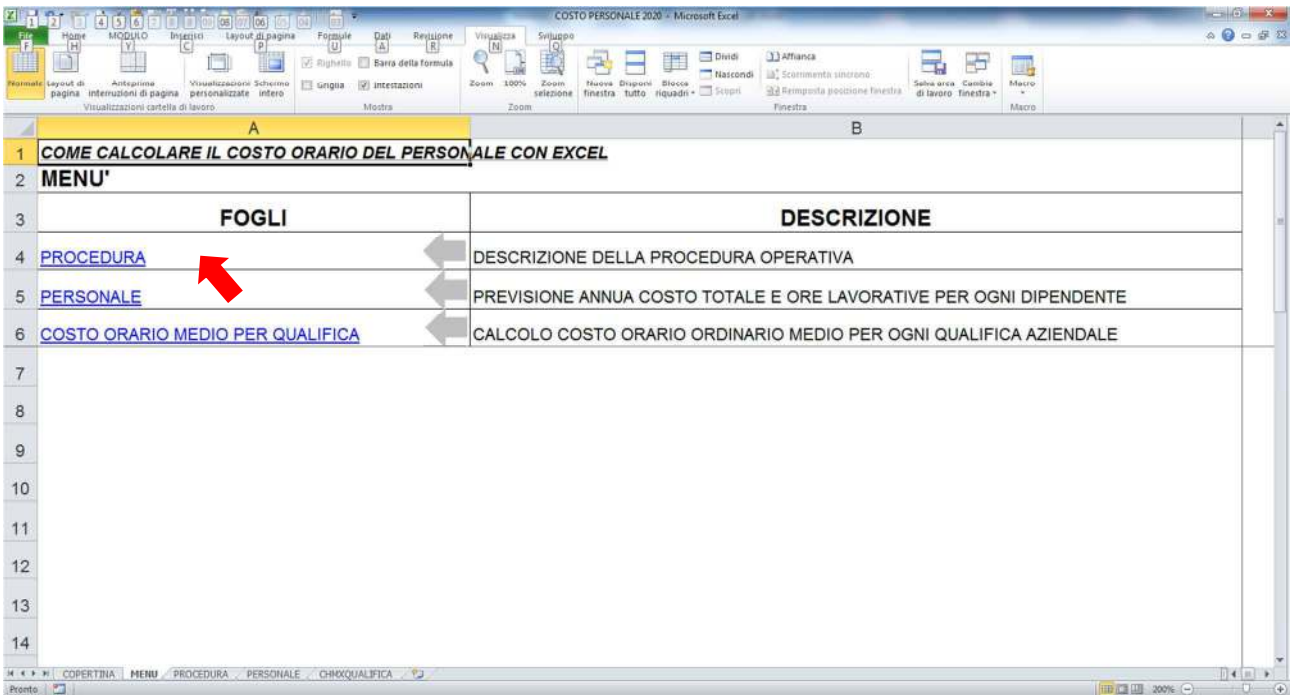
COSTO PERSONALE 2020 - Microsoft Excel

File F | Home H | MODULO Y | Inserisci C | Layout di pagina P | Formule U | Dati A | Revisione R | Visualizza N | Sviluppo Q

Normale | Layout di pagina | Anteprima interruzioni di pagina | Visualizzazioni personalizzate | Schermo intero
Visualizzazioni cartella di lavoro

Righello | Barra della formula | Griglia | Intestazioni
Mostra

Zoom | 100% | Zoom selezione
Zoom

Nuova finestra | Disponi tutto | Blocca riquadri | Dividi | Nascondi | Scopri | Affianca | Scorrimento sincrono | Reimposta posizione finestra | Salva area di lavoro | Cambia finestra
Finestra

Macro
Macro

| | A | B |
|---|---|---|
| 1 | COME CALCOLARE IL COSTO ORARIO DEL PERSONALE CON EXCEL | |
| 2 | MENU' | |
| 3 | FOGLI | DESCRIZIONE |
| 4 | PROCEDURA | DESCRIZIONE DELLA PROCEDURA OPERATIVA |
| 5 | PERSONALE | PREVISIONE ANNUA COSTO TOTALE E ORE LAVORATIVE PER OGNI DIPENDENTE |
| 6 | COSTO ORARIO MEDIO PER QUALIFICA | CALCOLO COSTO ORARIO ORDINARIO MEDIO PER OGNI QUALIFICA AZIENDALE |
| 7 | | |
| 8 | | |
| 9 | | |
| 10 | | |
| 11 | | |
| 12 | | |
| 13 | | |
| 14 | | |

COPERTINA | MENU | PROCEDURA | PERSONALE | CHMXQUALIFICA

Pronto | 200%